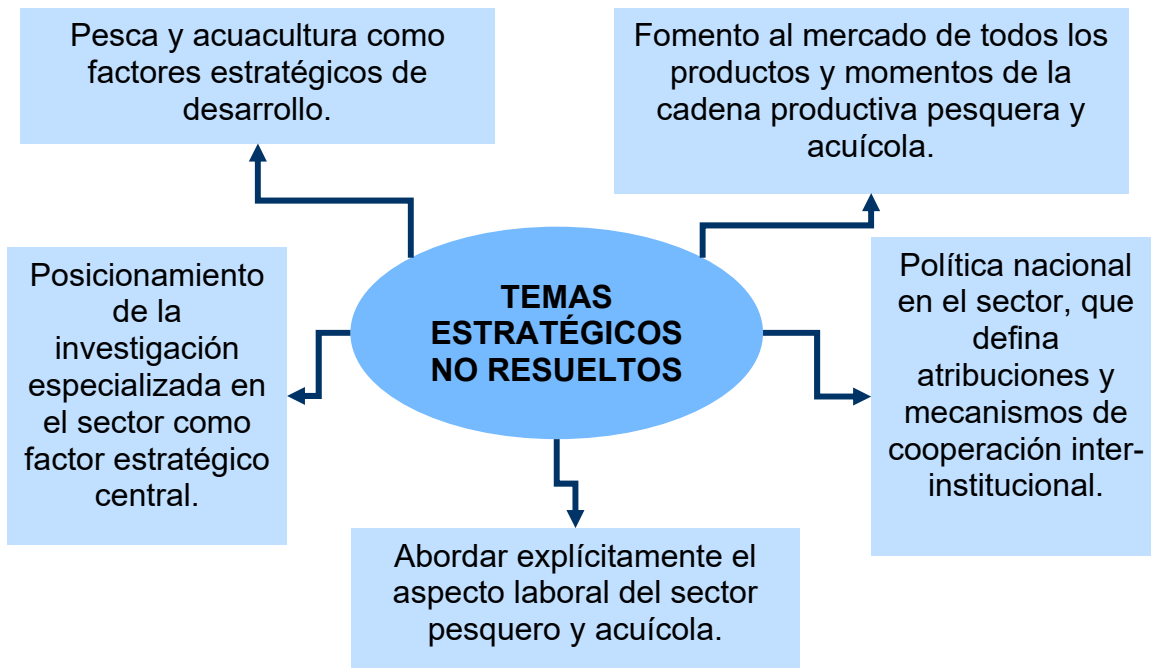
Pesca y acuacultura como factores estratégicos de desarrollo.

Fomento al mercado de todos los productos y momentos de la cadena productiva pesquera y acuícola.

Posicionamiento de la investigación especializada en el sector como factor estratégico central.

TEMAS ESTRATÉGICOS NO RESUELTOS

Política nacional en el sector, que defina atribuciones y mecanismos de cooperación inter-institucional.

Abordar explícitamente el aspecto laboral del sector pesquero y acuícola.